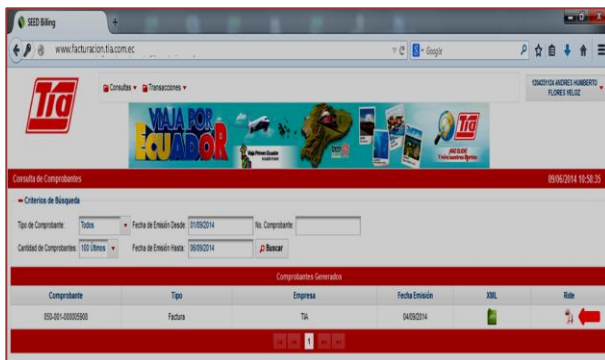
SEED Billing
www.facturacion.tia.com.ec
Google
Tia
Consultas ▾ Transacciones ▾
1304251124 ANDRES HUMBERTO FLORES VELOZ
VIAJA POR ECUADOR
Tia
Consulta de Comprobantes
09/06/2014 10:50:35
Criterios de Búsqueda
Tipo de Comprobante: Todos
Fecha de Emisión Desde: 01/09/2014
No. Comprobante:
Cantidad de Comprobantes: 100 Ultimos
Fecha de Emisión Hasta: 06/09/2014
Buscar
Comprobantes Generados

| Comprobante | Tipo | Empresa | Fecha Emisión | XML | Ride |
|---|---|---|---|---|---|
| 050-001-000005908 | Factura | TIA | 04/09/2014 | | |

1